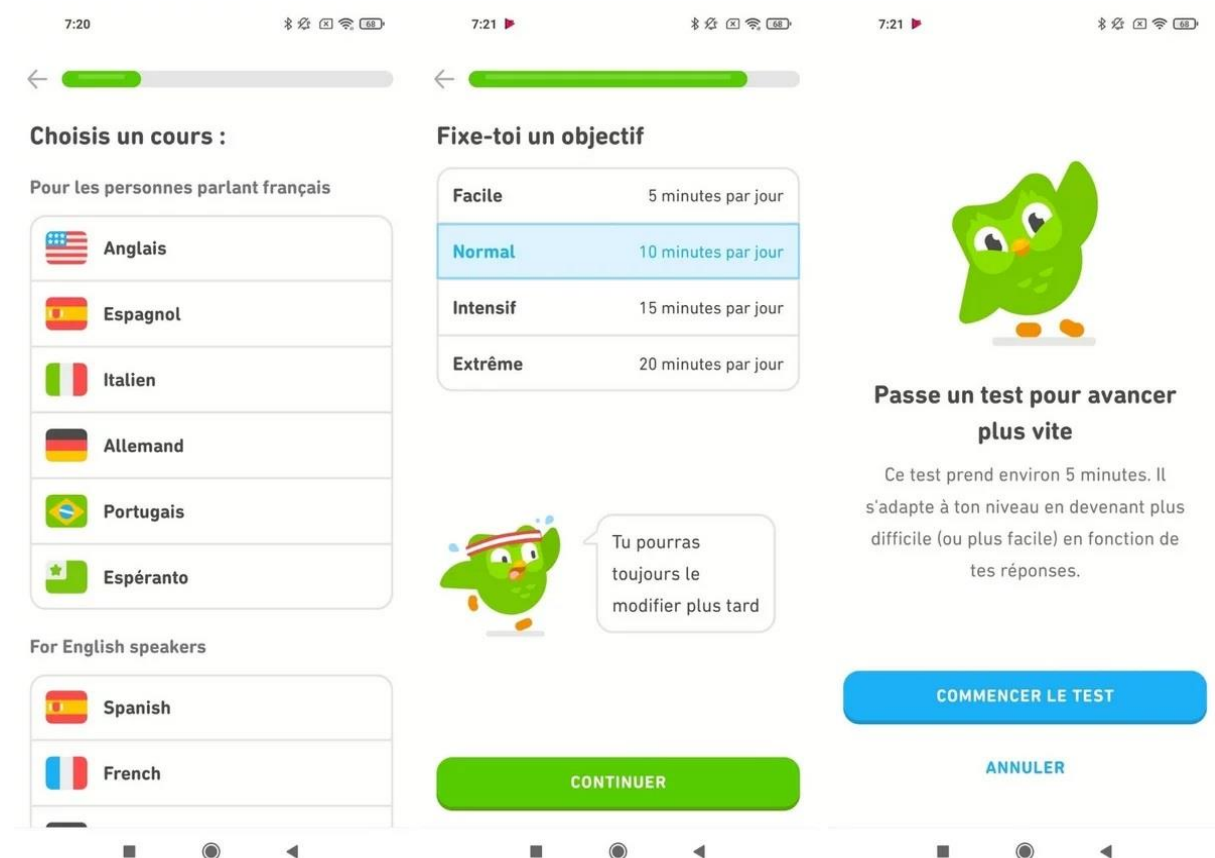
7:20

68

Choisis un cours :

Pour les personnes parlant français

Anglais

Espagnol

Italien

Allemand

Portugais

Espéranto

For English speakers

Spanish

French

7:21

68

Fixe-toi un objectif

| Facile | 5 minutes par jour |
|---|---|
| Normal | 10 minutes par jour |
| Intensif | 15 minutes par jour |
| Extrême | 20 minutes par jour |

Tu pourras toujours le modifier plus tard

CONTINUER

7:21

68

Passe un test pour avancer plus vite

Ce test prend environ 5 minutes. Il s'adapte à ton niveau en devenant plus difficile (ou plus facile) en fonction de tes réponses.

COMMENCER LE TEST

ANNULER